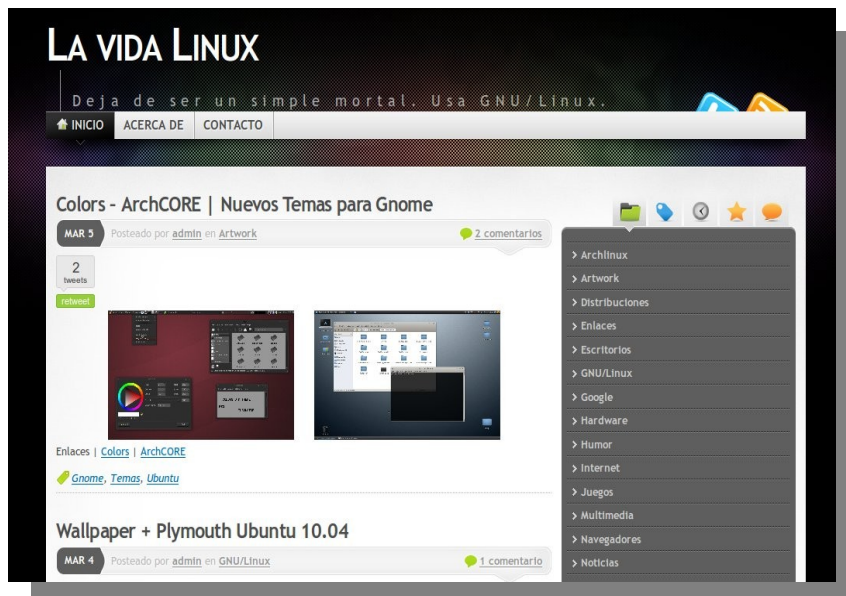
LA VIDA LINUX

Deja de ser un simple mortal. Usa GNU/Linux.

INICIO ACERCA DE CONTACTO

Colors - ArchCORE | Nuevos Temas para Gnome

MAR 5 Posteado por admin en Artwork 2 comentarios

2
tweets
retweet

Enlaces | Colors | ArchCORE

Gnome, Temas, Ubuntu

Wallpaper + Plymouth Ubuntu 10.04

MAR 4 Posteado por admin en GNU/Linux 1 comentario

› Archlinux
› Artwork
› Distribuciones
› Enlaces
› Escritorios
› GNU/Linux
› Google
› Hardware
› Humor
› Internet
› Juegos
› Multimedia
› Navegadores
› Noticias